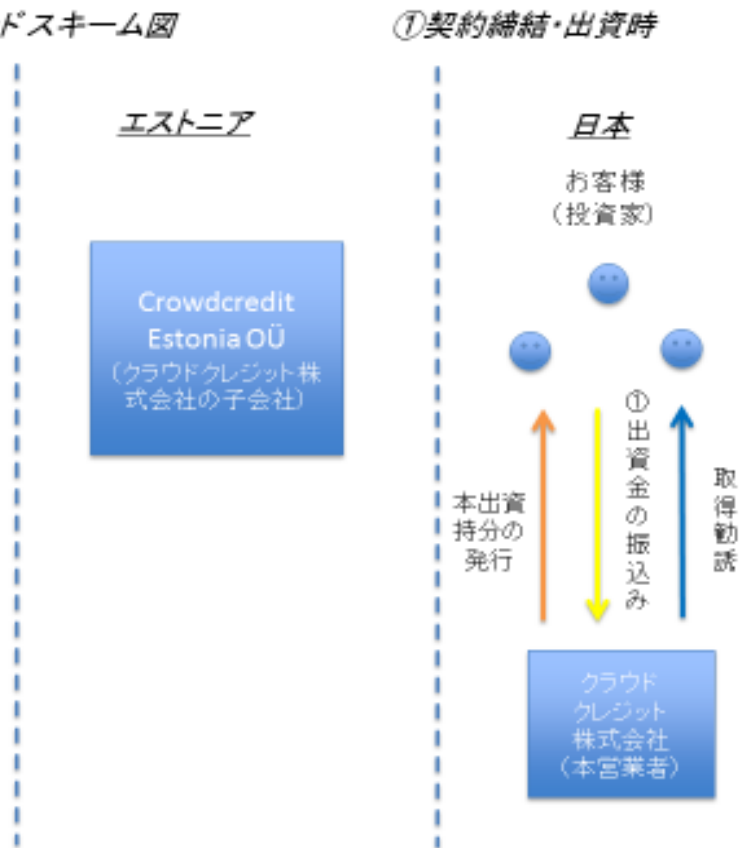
ドスキーム図

①契約締結・出資時

エストニア

日本

Crowdcredit Estonia OÜ
（クラウドクレジット株式会社の子会社）

お客様
（投資家）

本出資持分の発行

①出資金の振込み

取得勧誘

クラウドクレジット株式会社
（本営業者）